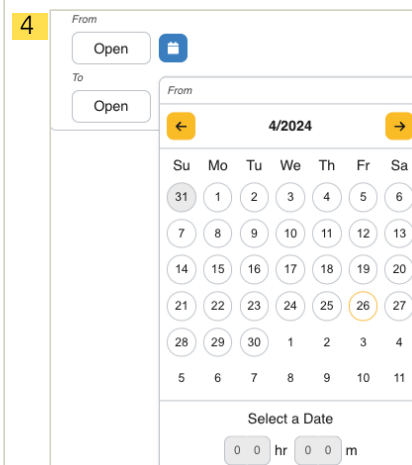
4

From

Open

To

Open

From

← 4/2024 →

| Su | Mo | Tu | We | Th | Fr | Sa |
|---|---|---|---|---|---|---|
| 31 | 1 | 2 | 3 | 4 | 5 | 6 |
| 7 | 8 | 9 | 10 | 11 | 12 | 13 |
| 14 | 15 | 16 | 17 | 18 | 19 | 20 |
| 21 | 22 | 23 | 24 | 25 | 26 | 27 |
| 28 | 29 | 30 | 1 | 2 | 3 | 4 |
| 5 | 6 | 7 | 8 | 9 | 10 | 11 |

Select a Date

0 0 hr 0 0 m